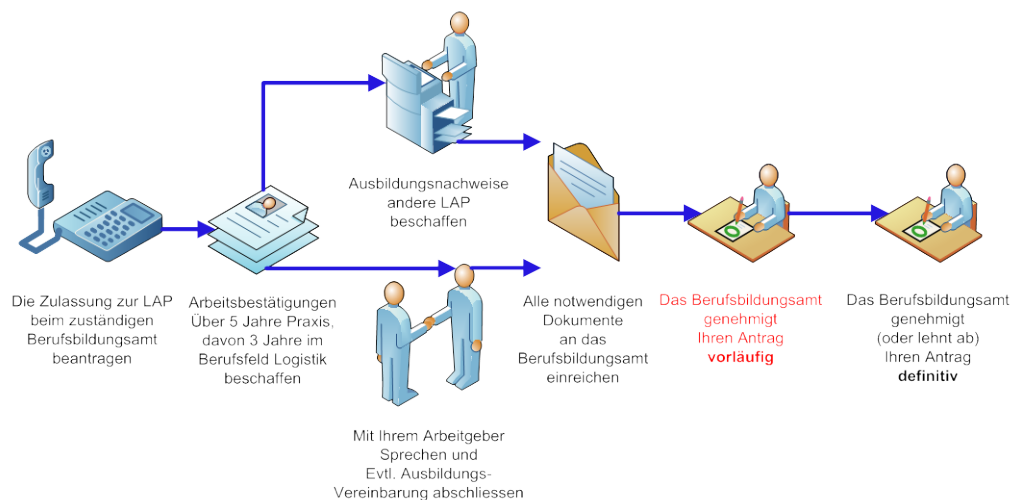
Die Zulassung zur LAP beim zuständigen Berufsbildungsamt beantragen

Arbeitsbestätigungen Über 5 Jahre Praxis, davon 3 Jahre im Berufsfeld Logistik beschaffen

Ausbildungsnachweise andere LAP beschaffen

Mit Ihrem Arbeitgeber Sprechen und Evtl. Ausbildungs-Vereinbarung abschliessen

Alle notwendigen Dokumente an das Berufsbildungsamt einreichen

Das Berufsbildungsamt genehmigt Ihren Antrag vorläufig

Das Berufsbildungsamt genehmigt (oder lehnt ab) Ihren Antrag definitiv